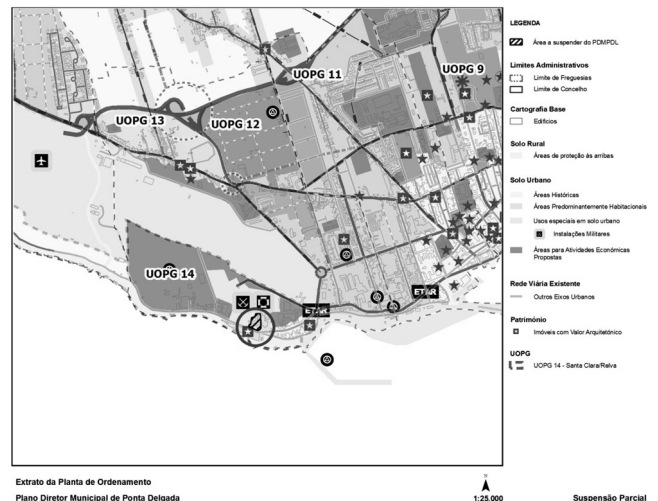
UOPG 11
UOPG 9
UOPG 13
UOPG 12
UOPG 14
ETAR
ETAR

LEGENDA
Área a suspender do PDMPDL

Limites Administrativos
Limite de Freguesias
Limite de Concelho

Cartografia Base
Edifícios

Solo Rural
Áreas de proteção às arribas

Solo Urbano
Áreas Históricas
Áreas Predominantemente Habitacionais
Usos especiais em solo urbano
Instalações Militares
Áreas para Atividades Económicas Propostas

Rede Viária Existente
Outros Eixos Urbanos

Património
Imóveis com Valor Arquitetónico

UOPG
UOPG 14 - Santa Clara/Relva

Extrato da Planta de Ordenamento
Plano Diretor Municipal de Ponta Delgada
N
1:25.000
Suspensão Parcial